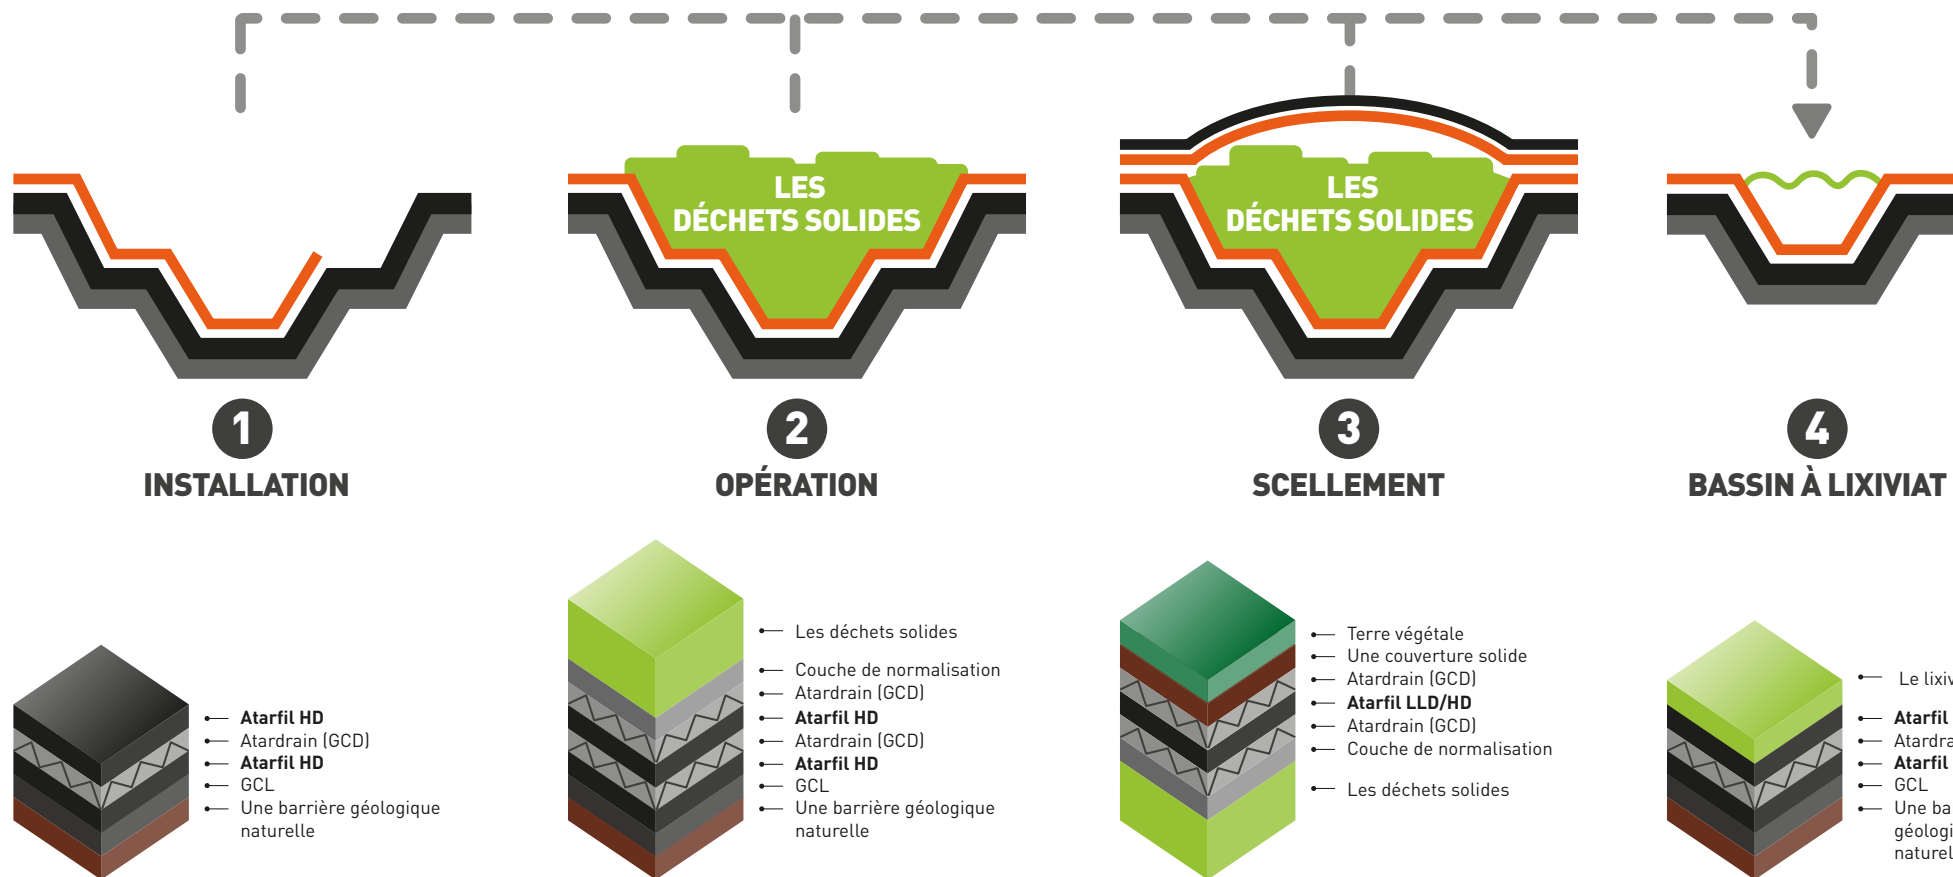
LES DÉCHETS SOLIDES

LES DÉCHETS SOLIDES

1
INSTALLATION

2
OPÉRATION

3
SCELLEMENT

4
BASSIN À LIXIVIAT

Atarfil HD
Atardrain (GCD)
Atarfil HD
GCL
Une barrière géologique naturelle

Les déchets solides
Couche de normalisation
Atardrain (GCD)
Atarfil HD
Atardrain (GCD)
Atarfil HD
GCL
Une barrière géologique naturelle

Terre végétale
Une couverture solide
Atardrain (GCD)
Atarfil LLD/HD
Atardrain (GCD)
Couche de normalisation
Les déchets solides

Le lixiv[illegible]
Atarfil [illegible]
Atardra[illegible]
Atarfil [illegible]
GCL
Une ba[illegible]
géologi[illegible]
naturel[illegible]